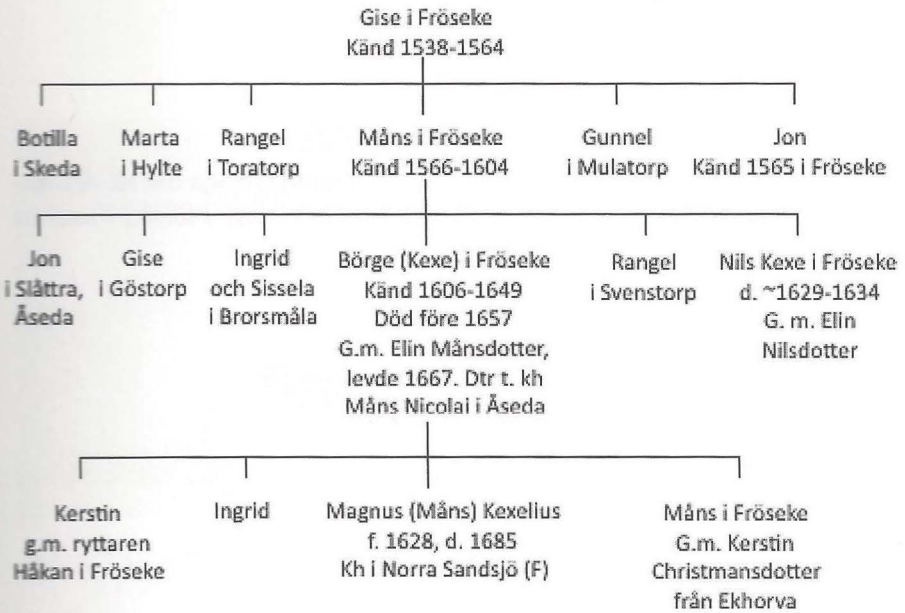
Gise i Fröseke
Känd 1538-1564

Botilla i Skeda

Marta i Hylte

Rangel i Toratorp

Måns i Fröseke
Känd 1566-1604

Gunnel i Mulatorp

Jon
Känd 1565 i Fröseke

Jon i Slättra, Åseda

Gise i Göstorp

Ingrid och Sissela i Brorsmåla

Börge (Kexe) i Fröseke
Känd 1606-1649
Död före 1657
G.m. Elin Månsdotter, levde 1667. Dtr t. kh Måns Nicolai i Åseda

Rangel i Svenstorp

Nils Kexe i Fröseke
d. ~1629-1634
G. m. Elin Nilsdotter

Kerstin
g.m. ryttaren Håkan i Fröseke

Ingrid

Magnus (Måns) Kexelius
f. 1628, d. 1685
Kh i Norra Sandsjö (F)

Måns i Fröseke
G.m. Kerstin Christmansdotter från Ekhorva